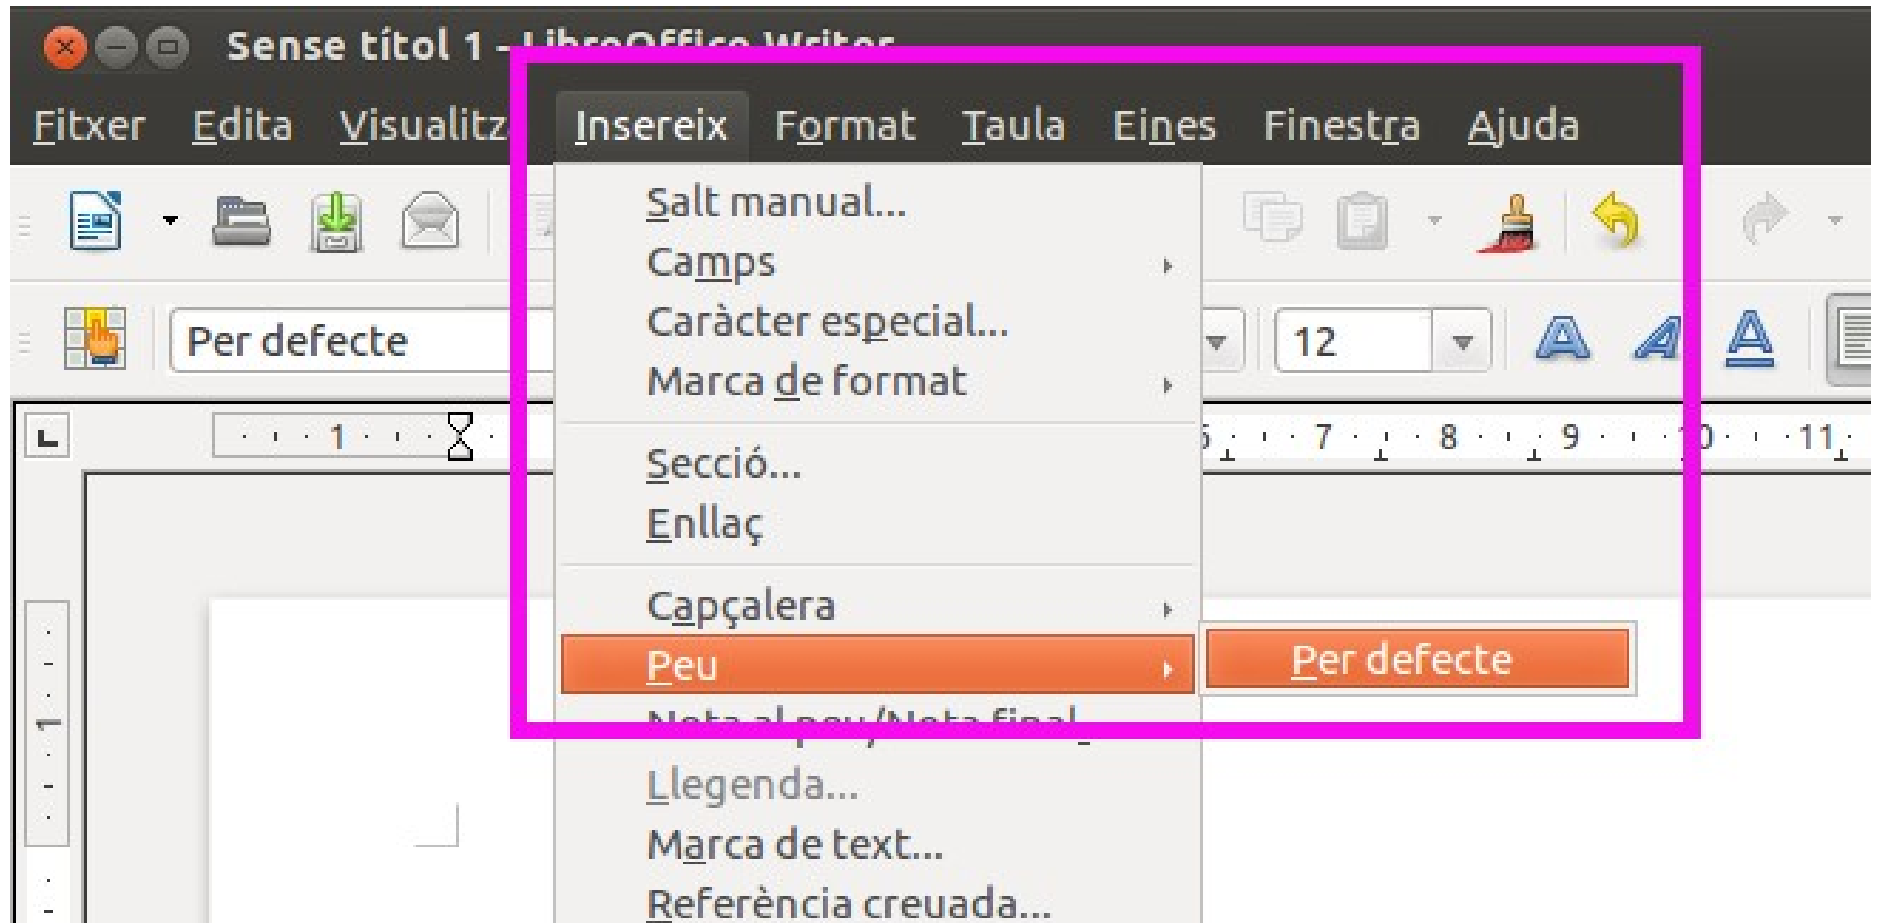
Sense títol 1 - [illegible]

Fitxer Edita Visualitz Insereix Format Taula Eines Finestra Ajuda

Per defecte

12

1 7 8 9 11

Salt manual...
Camps
Caràcter especial...
Marca de format
Secció...
Enllaç
Capçalera
Peu
Per defecte
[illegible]
Llegenda...
Marca de text...
Referència creuada...